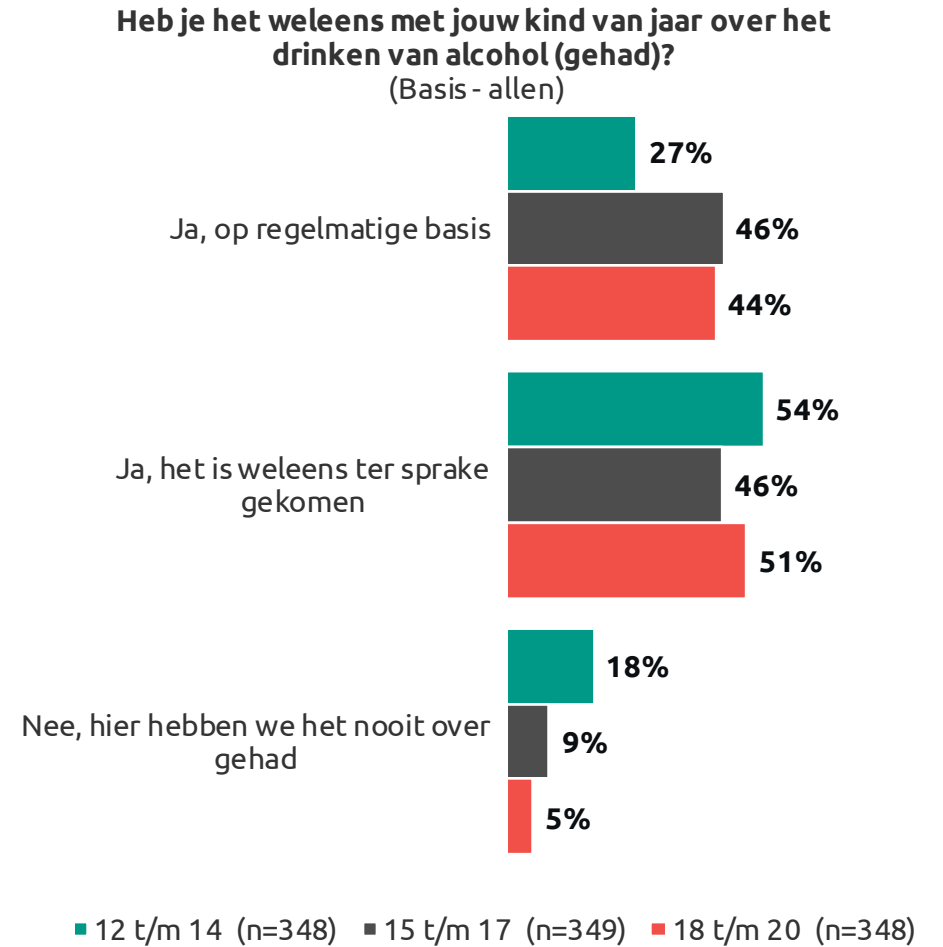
Heb je het weleens met jouw kind van jaar over het drinken van alcohol (gehad)?
(Basis - allen)

Ja, op regelmatige basis
27%
46%
44%

Ja, het is weleens ter sprake gekomen
54%
46%
51%

Nee, hier hebben we het nooit over gehad
18%
9%
5%

12 t/m 14 (n=348) 15 t/m 17 (n=349) 18 t/m 20 (n=348)